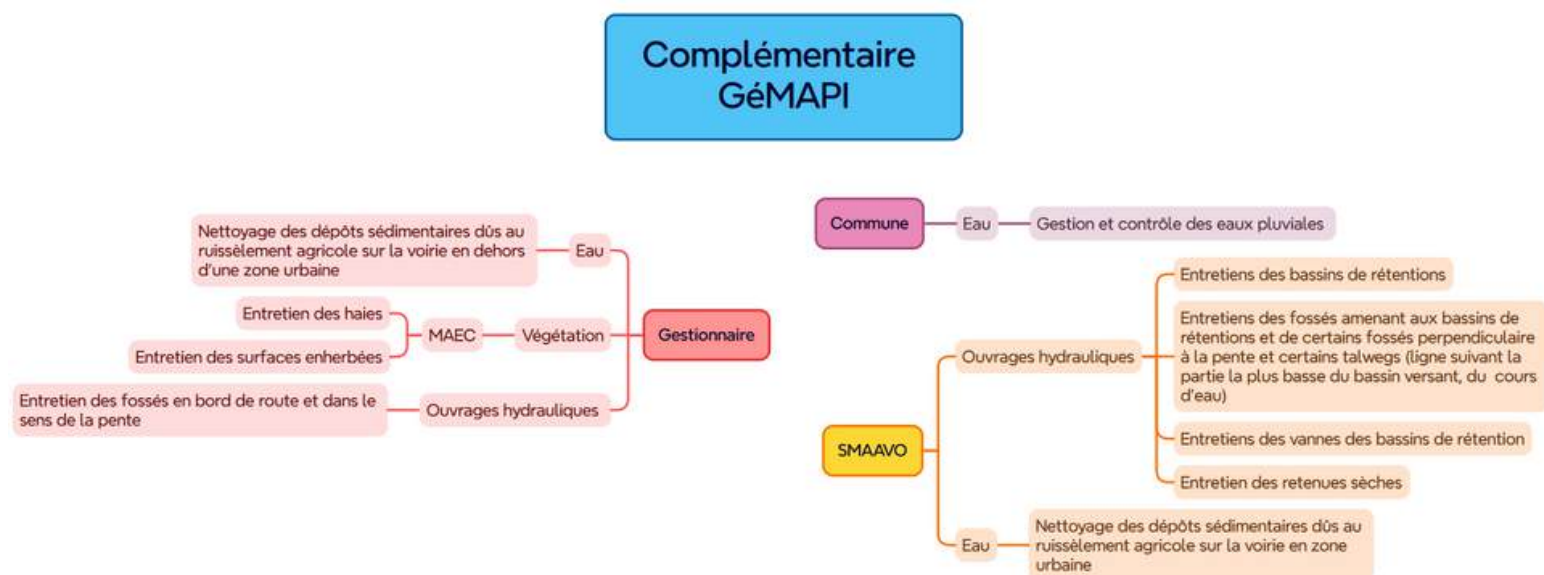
Complémentaire GéMAPI

Nettoyage des dépôts sédimentaires dûs au ruissèlement agricole sur la voirie en dehors d'une zone urbaine

Eau

Entretien des haies

Entretien des surfaces enherbées

MAEC

Végétation

Gestionnaire

Entretien des fossés en bord de route et dans le sens de la pente

Ouvrages hydrauliques

Commune

Eau

Gestion et contrôle des eaux pluviales

Entretiens des bassins de rétentions

Entretiens des fossés amenant aux bassins de rétentions et de certains fossés perpendiculaire à la pente et certains talwegs (ligne suivant la partie la plus basse du bassin versant, du cours d'eau)

Ouvrages hydrauliques

SMAAVO

Entretiens des vannes des bassins de rétention

Entretien des retenues sèches

Eau

Nettoyage des dépôts sédimentaires dûs au ruissèlement agricole sur la voirie en zone urbaine